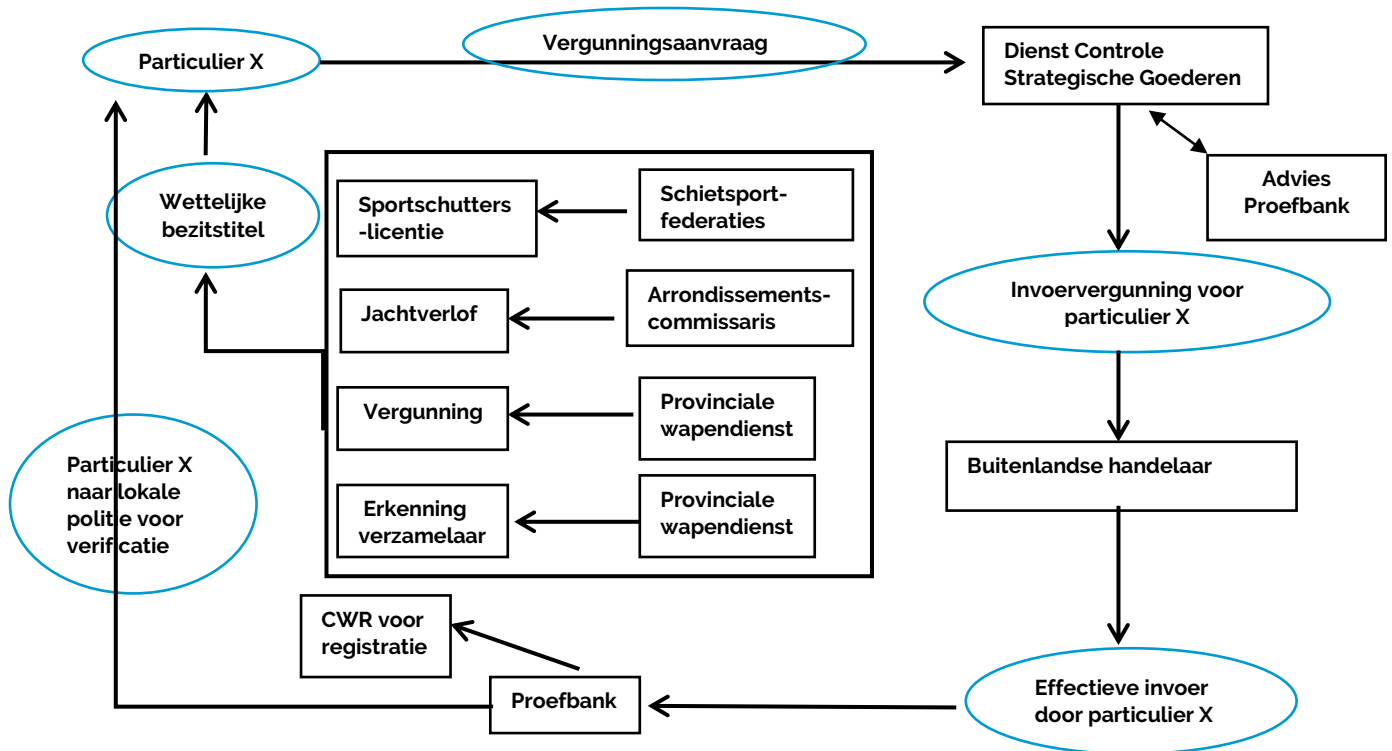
Particulier X

Vergunningsaanvraag

Dienst Controle Strategische Goederen

Advies Proefbank

Wettelijke bezitstitel

Sportschutters -licentie

Schietsport-federaties

Jachtverlof

Arrondissements-commissaris

Vergunning

Provinciale wapendienst

Erkenning verzamelaar

Provinciale wapendienst

Invoervergunning voor particulier X

Buitenlandse handelaar

Particulier X naar lokale politie voor verificatie

CWR voor registratie

Proefbank

Effectieve invoer door particulier X